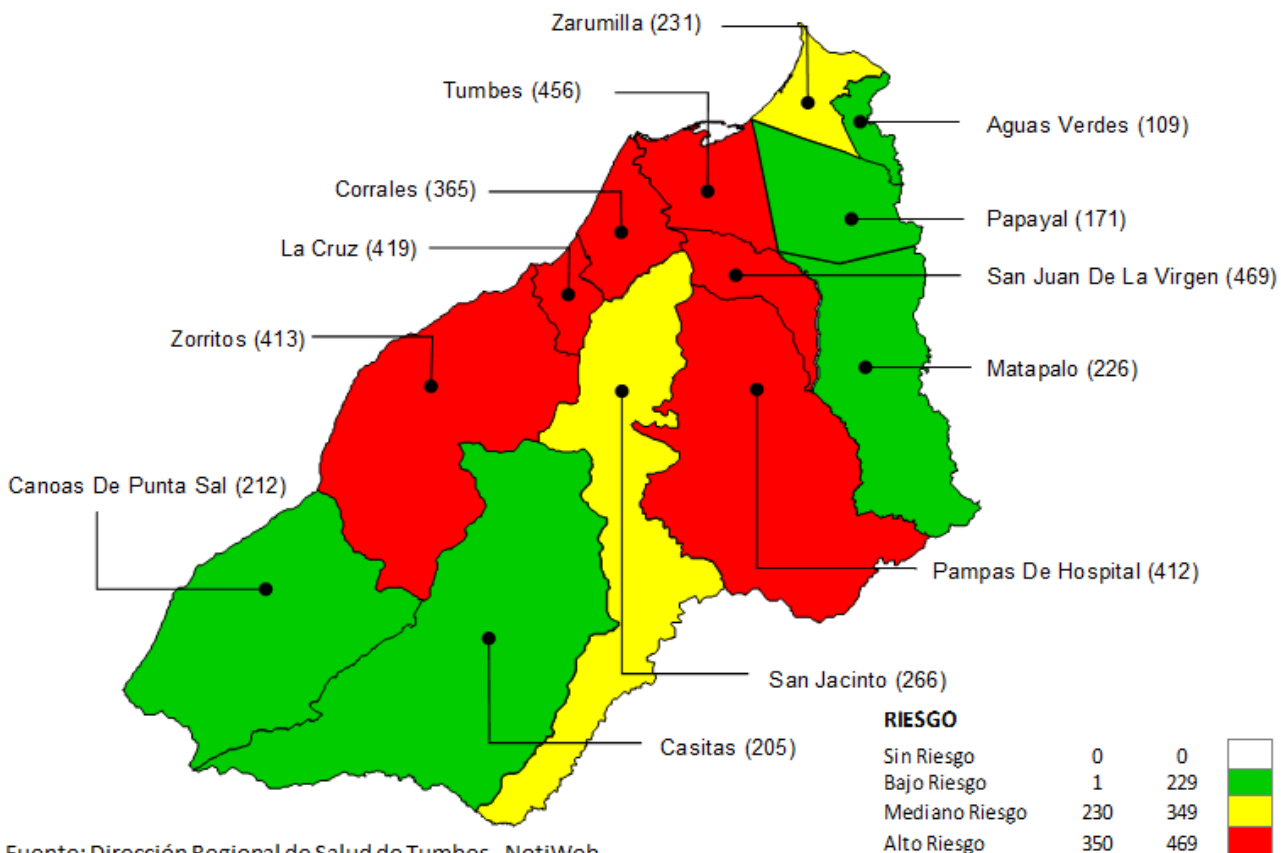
Zarumilla (231)
Tumbes (456)
Aguas Verdes (109)
Corrales (365)
Papayal (171)
La Cruz (419)
San Juan De La Virgen (469)
Zorritos (413)
Matapalo (226)
Canoas De Punta Sal (212)
Pampas De Hospital (412)
San Jacinto (266)
Casitas (205)

RIESGO

| | | |
|---|---|---|
| Sin Riesgo | 0 | 0 |
| Bajo Riesgo | 1 | 229 |
| Mediano Riesgo | 230 | 349 |
| Alto Riesgo | 350 | 469 |

Fuente: Dirección Regional de Salud de Tumbes - NotiWeb